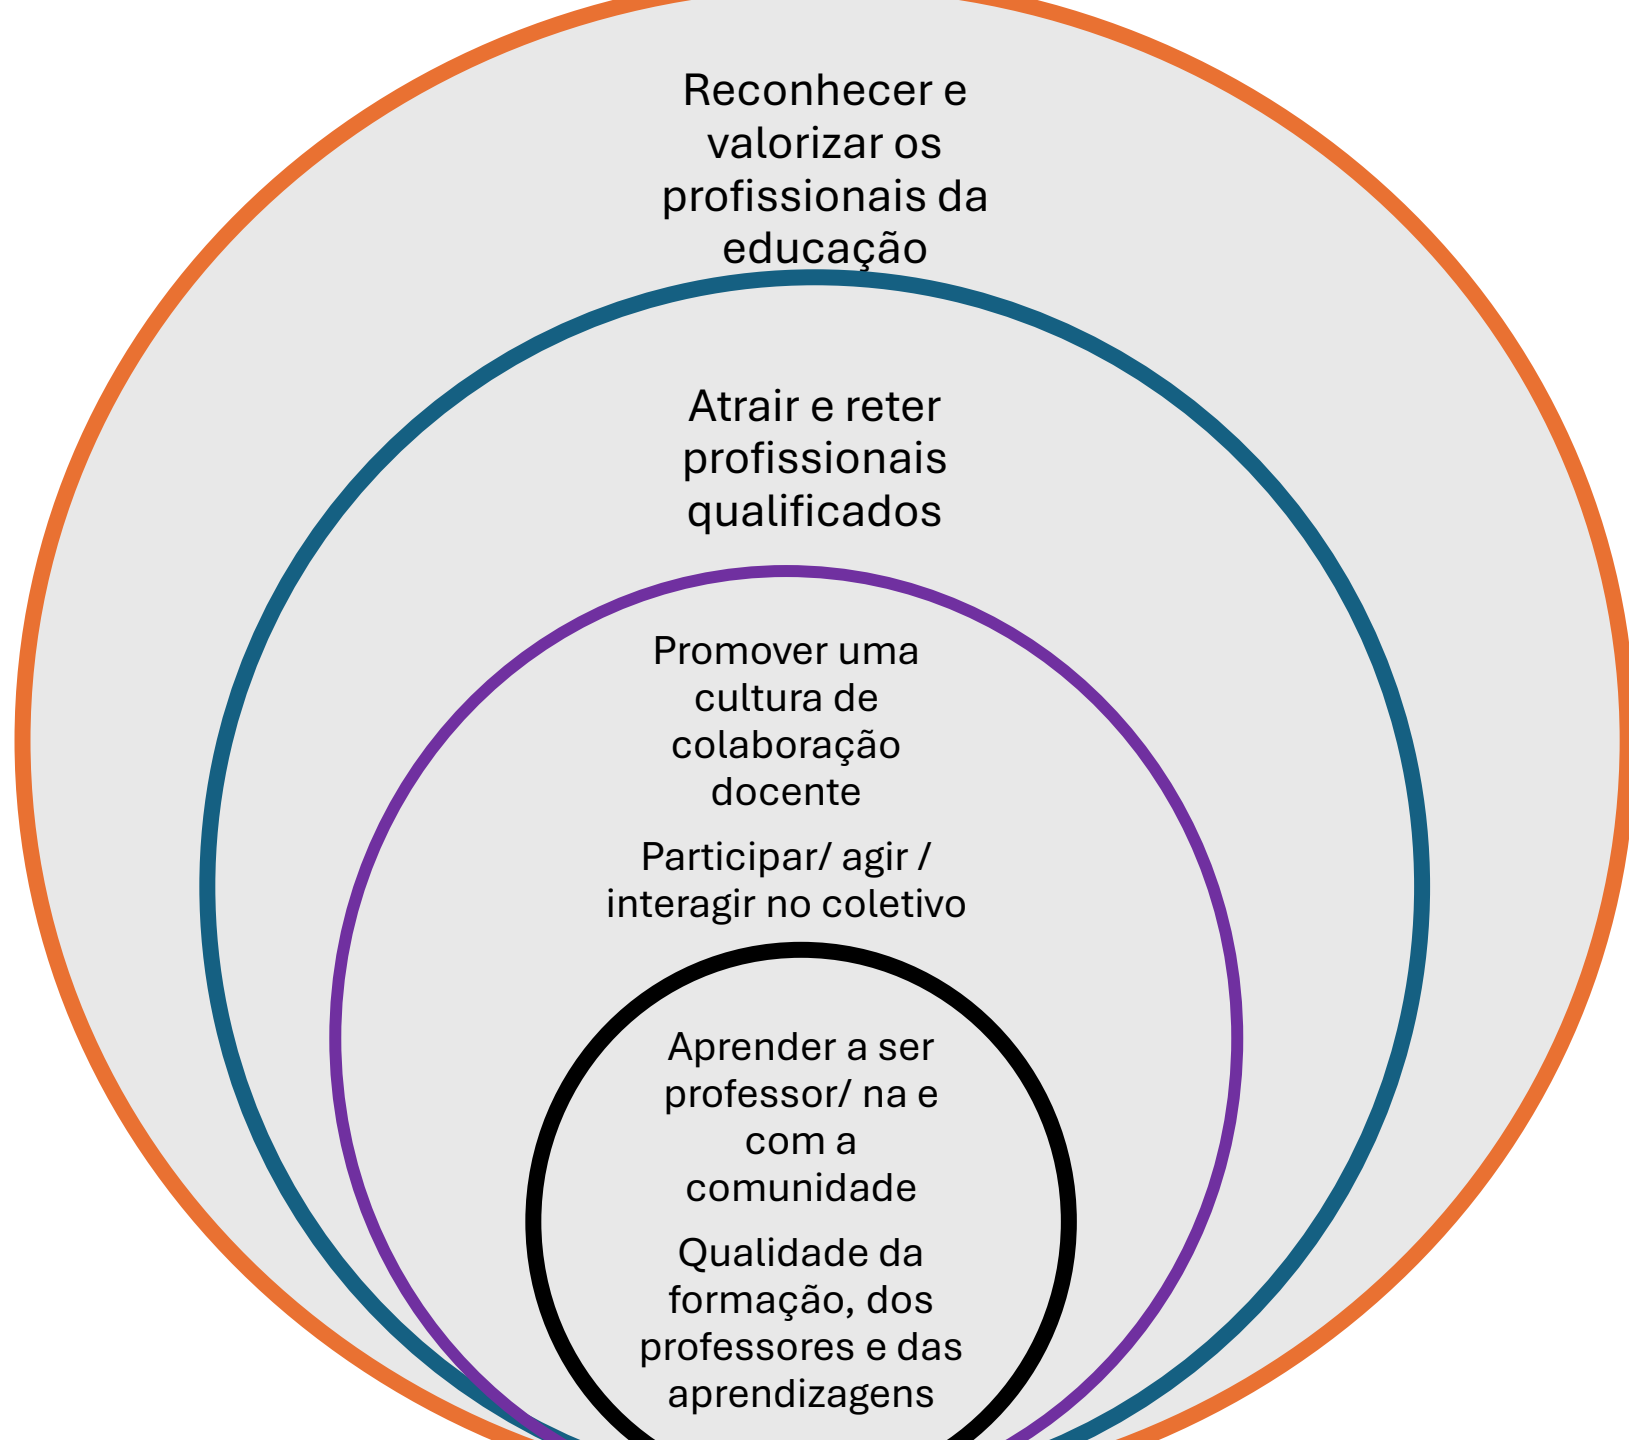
Reconhecer e valorizar os profissionais da educação

Atrair e reter profissionais qualificados

Promover uma cultura de colaboração docente

Participar/ agir / interagir no coletivo

Aprender a ser professor/ na e com a comunidade

Qualidade da formação, dos professores e das aprendizagens